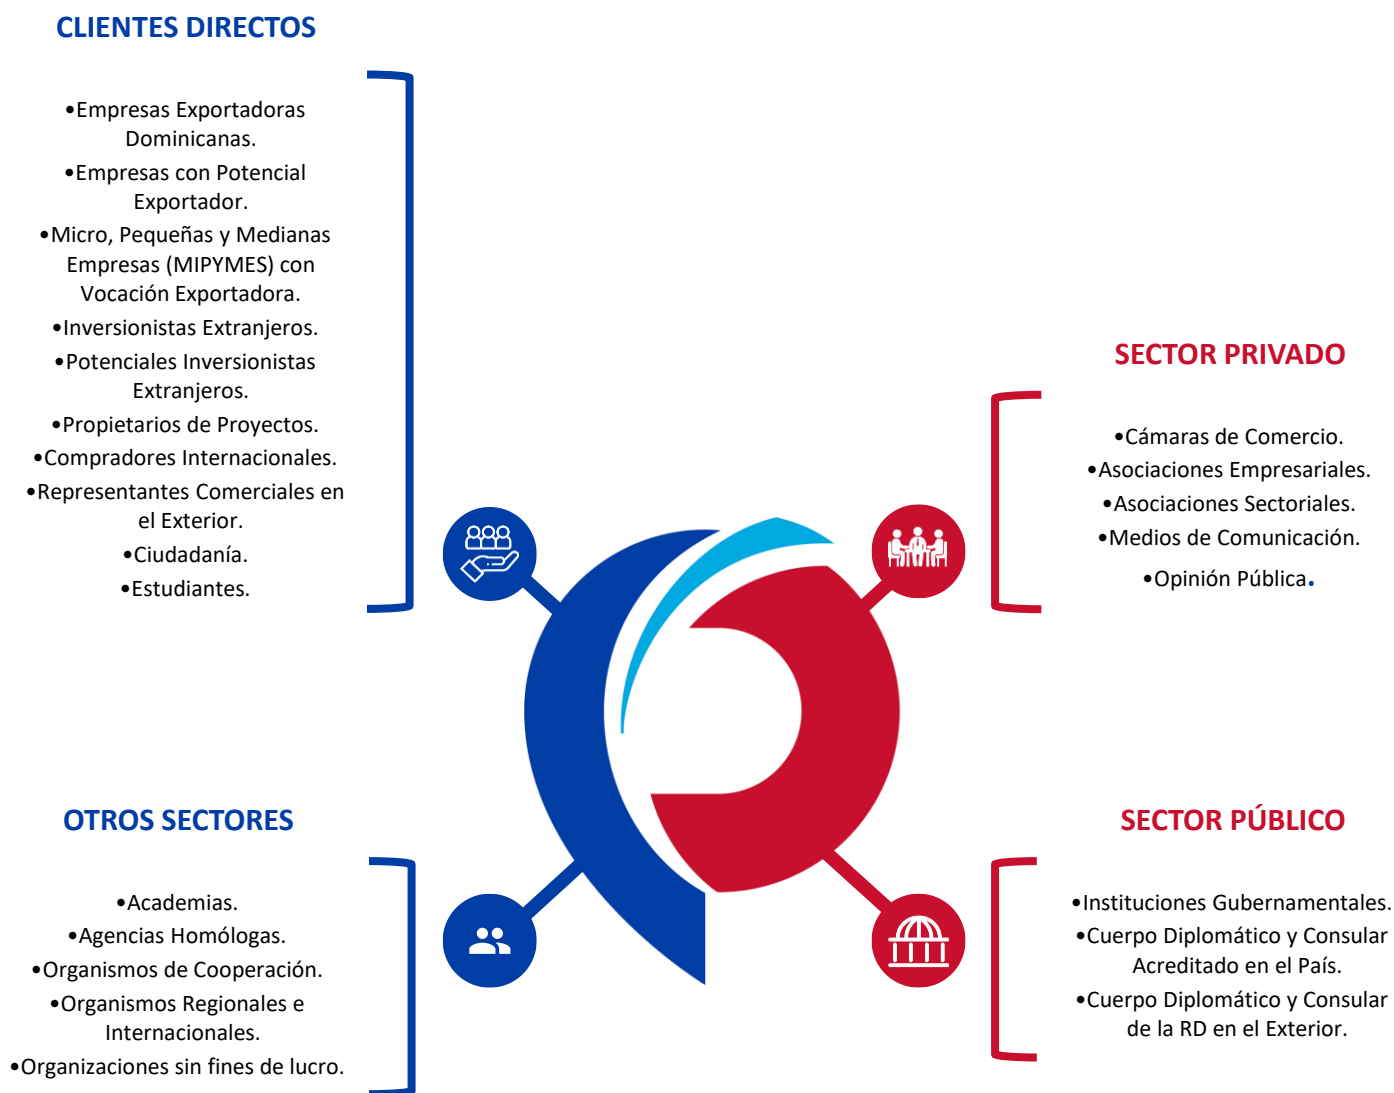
CLIENTES DIRECTOS

•Empresas Exportadoras Dominicanas.
•Empresas con Potencial Exportador.
•Micro, Pequeñas y Medianas Empresas (MIPYMES) con Vocación Exportadora.
•Inversionistas Extranjeros.
•Potenciales Inversionistas Extranjeros.
•Propietarios de Proyectos.
•Compradores Internacionales.
•Representantes Comerciales en el Exterior.
•Ciudadanía.
•Estudiantes.

SECTOR PRIVADO

•Cámaras de Comercio.
•Asociaciones Empresariales.
•Asociaciones Sectoriales.
•Medios de Comunicación.
•Opinión Pública.

OTROS SECTORES

•Academias.
•Agencias Homólogas.
•Organismos de Cooperación.
•Organismos Regionales e Internacionales.
•Organizaciones sin fines de lucro.

SECTOR PÚBLICO

•Instituciones Gubernamentales.
•Cuerpo Diplomático y Consular Acreditado en el País.
•Cuerpo Diplomático y Consular de la RD en el Exterior.